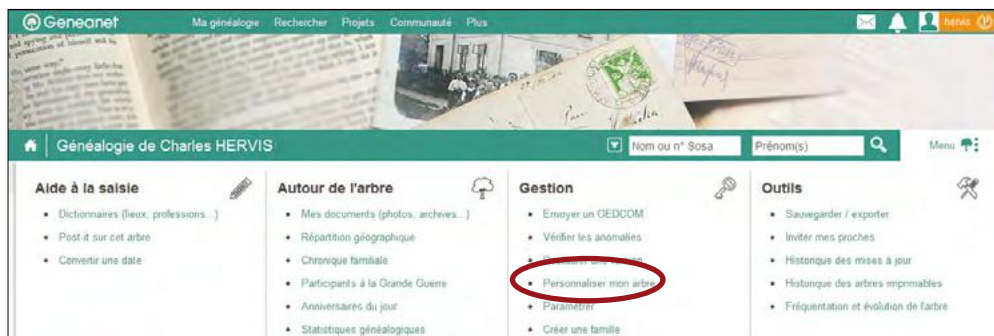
Geneanet Ma généalogie Rechercher Projets Communauté Plus

hervis

Généalogie de Charles HERVIS

Nom ou n° Sosa

Prénom(s)

Menu

Aide à la saisie

- Dictionnaires (lieux, professions...)
- Post-it sur cet arbre
- Convertir une date

Autour de l'arbre

- Mes documents (photos, archives...)
- Répartition géographique
- Chronique familiale
- Participants à la Grande Guerre
- Anniversaires du jour
- Statistiques généalogiques

Gestion

- Envoyer un GEDCOM
- Vérifier les anomalies
- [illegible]
- Personnaliser mon arbre
- Paramètres
- Créer une famille

Outils

- Sauvegarder / exporter
- Inviter mes proches
- Historique des mises à jour
- Historique des arbres imprimables
- Fréquentation et évolution de l'arbre